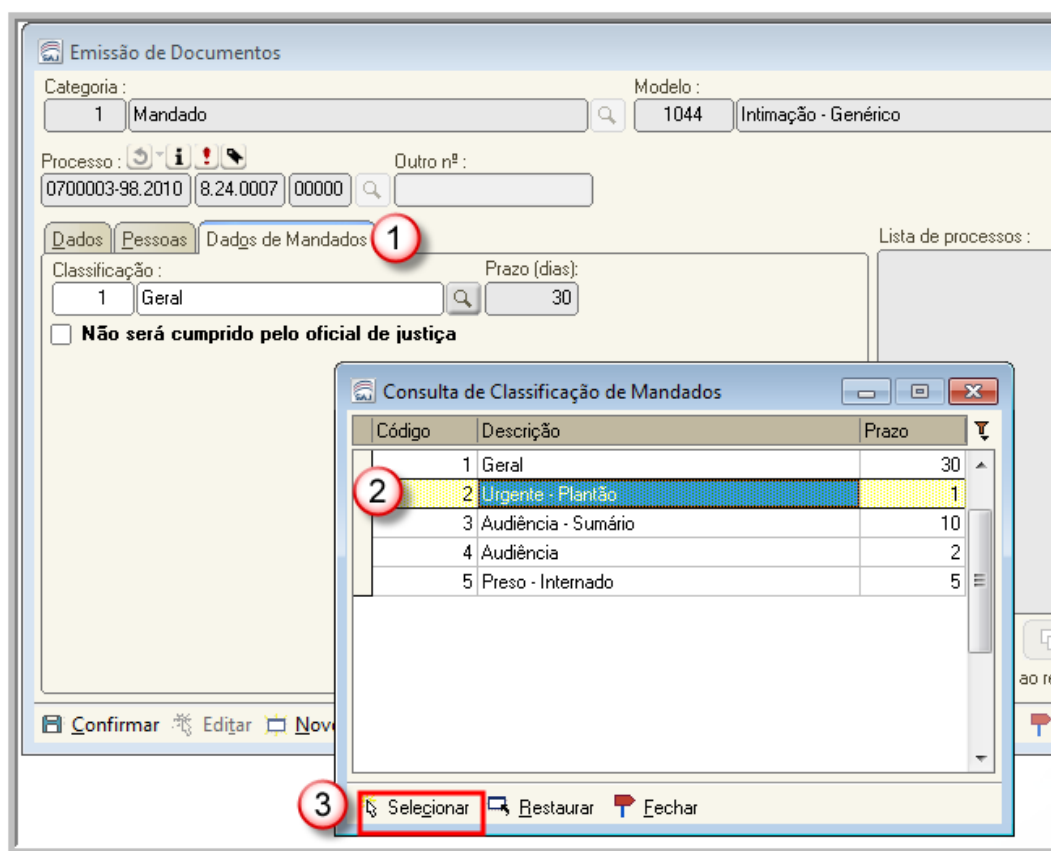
Emissão de Documentos

Categoria :
1 Mandado

Modelo :
1044 Intimação - Genérico

Processo :
0700003-98.2010 8.24.0007 00000

Outro nº :

Dados Pessoas Dados de Mandados 1

Lista de processos :

Classificação :
1 Geral

Prazo (dias):
30

Não será cumprido pelo oficial de justiça

Consulta de Classificação de Mandados

| Código | Descrição | Prazo |
|---|---|---|
| 1 | Geral | 30 |
| 2 | Urgente - Plantão | 1 |
| 3 | Audiência - Sumário | 10 |
| 4 | Audiência | 2 |
| 5 | Preso - Internado | 5 |

2

3 Selecionar Restaurar Fechar

Confirmar Editar Novo

ao re